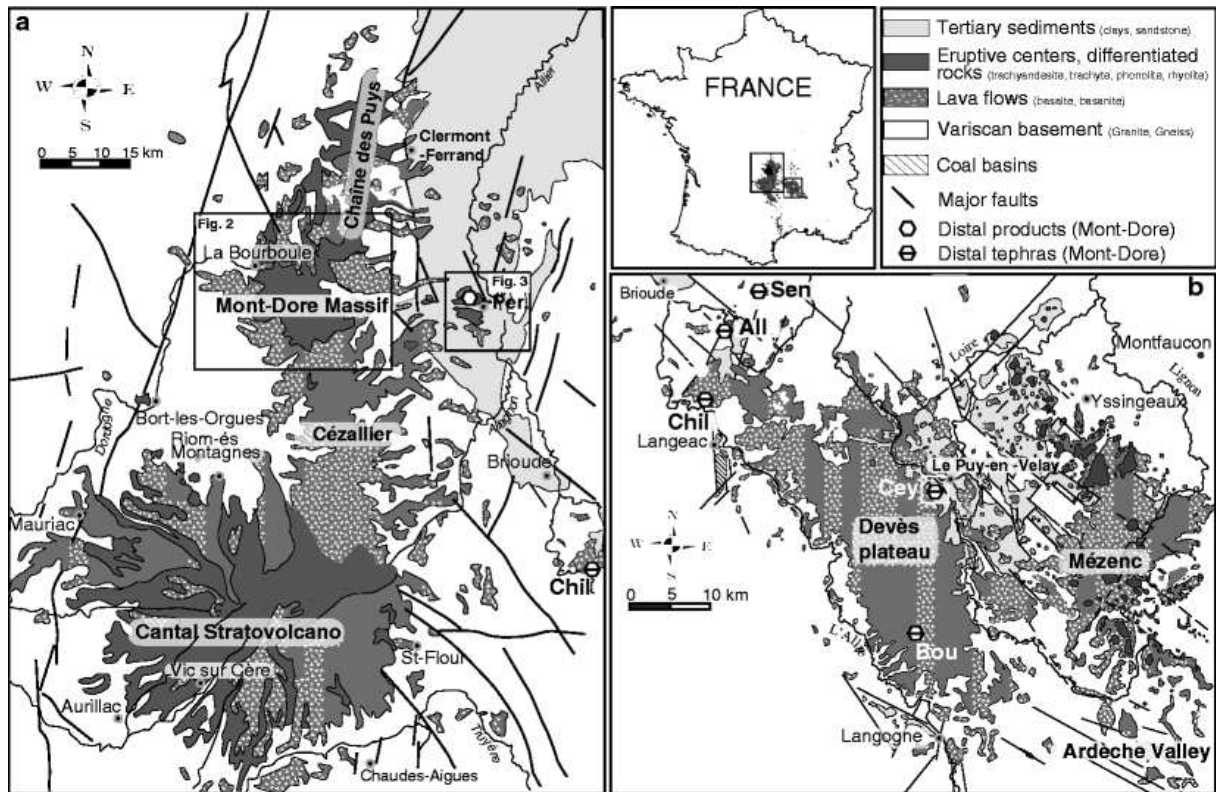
a

N
W E
S

0 5 10 15 km

Chaîne des Puys

Allier

Clermont -Ferrand

Fig. 2

La Bourboule

Mont-Dore Massif

Fig. 3

Per

Dordogne

Bort-les-Orgues

Riom-ès Montagnes

Cézallier

Alagnon

Brioude

Mauriac

Chil

Cantal Stratovolcano

Vic sur Cère

St-Flour

Aurillac

Truyère

Chaudes-Aigues

FRANCE

Tertiary sediments (clays, sandstone)

Eruptive centers, differentiated rocks (trachyandesite, trachyte, phonolite, rhyolite)

Lava flows (basalte, basanite)

Variscan basement (Granite, Gneiss)

Coal basins

Major faults

Distal products (Mont-Dore)

Distal tephras (Mont-Dore)

b

Brioude

Sen

All

Montfaucon

Loire

Lignon

Chil

Yssingeaux

Langeac

Le Puy-en -Velay

Cey

N
W E
S

Devès plateau

Mézenc

0 5 10 km

L'Allier

Bou

Langogne

Ardèche Valley